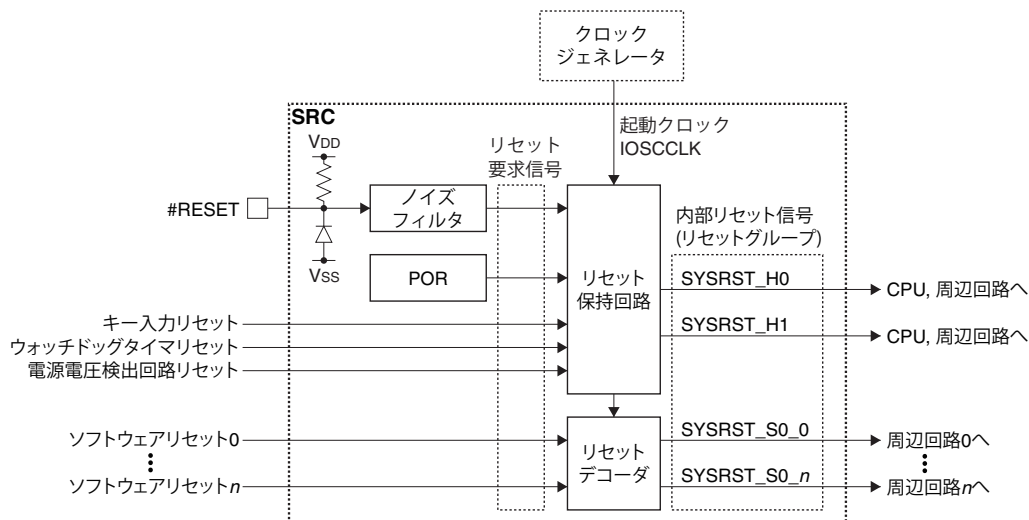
クロック
ジェネレータ

SRC

起動クロック
IOSCCLK

$V_{DD}$

リセット
要求信号

#RESET

ノイズ
フィルタ

内部リセット信号
(リセットグループ)

$V_{SS}$

POR

リセット
保持回路

SYSRST_H0

CPU, 周辺回路へ

SYSRST_H1

CPU, 周辺回路へ

キー入力リセット

ウォッチドッグタイマリセット

電源電圧検出回路リセット

ソフトウェアリセット0

リセット
デコーダ

SYSRST_S0_0

周辺回路0へ

ソフトウェアリセット$n$

SYSRST_S0_$n$

周辺回路$n$へ